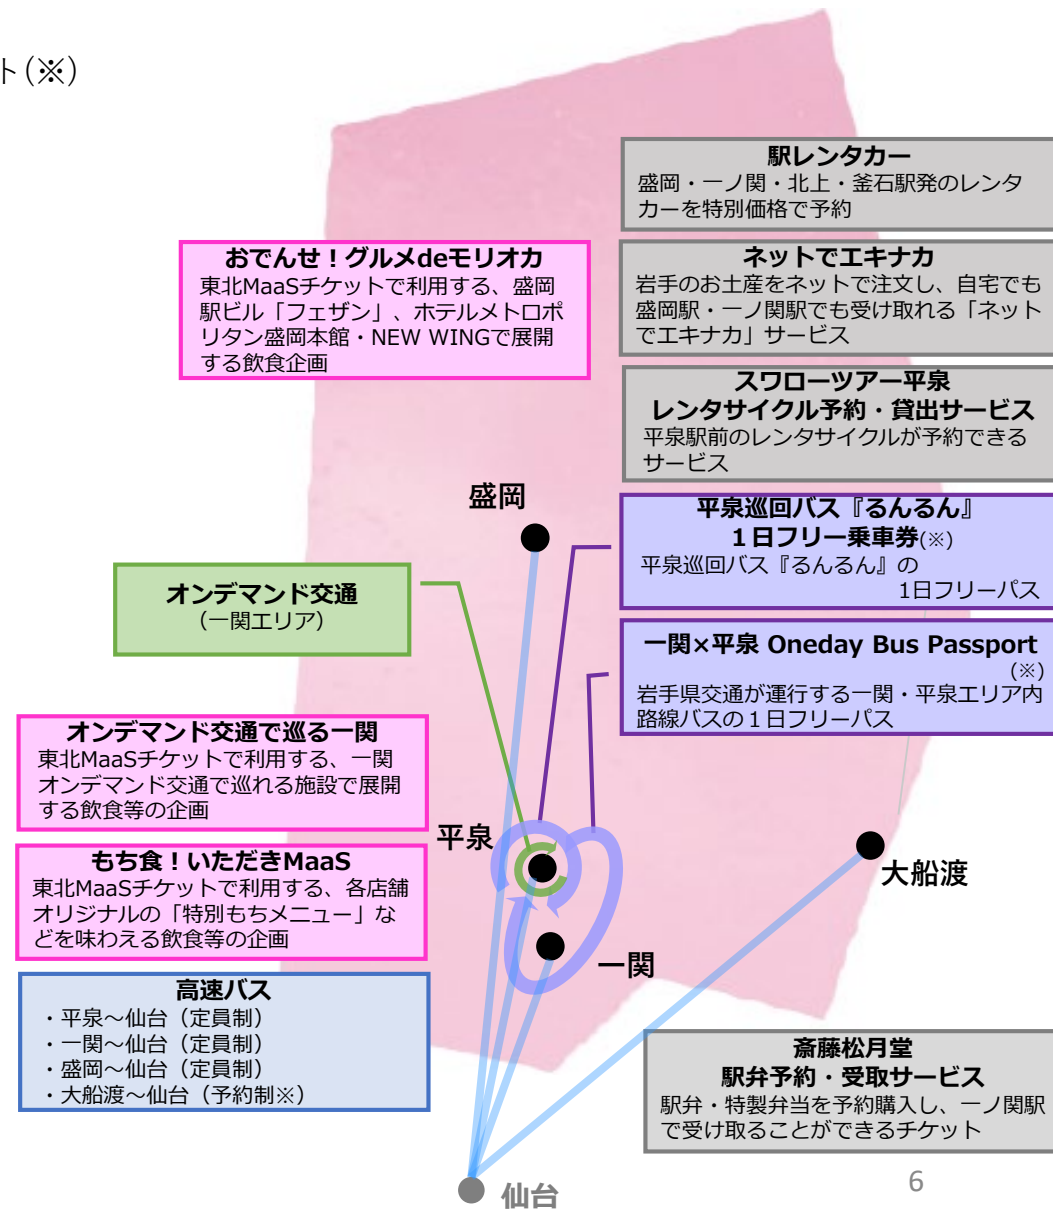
ト(※)

駅レンタカー
盛岡・一ノ関・北上・釜石駅発のレンタカーを特別価格で予約

おでんせ！グルメdeモリオカ
東北MaaSチケットで利用する、盛岡駅ビル「フェザン」、ホテルメトロポリタン盛岡本館・NEW WINGで展開する飲食企画

ネットでエキナカ
岩手のお土産をネットで注文し、自宅でも盛岡駅・一ノ関駅でも受け取れる「ネットでエキナカ」サービス

スワローツアー平泉
レンタサイクル予約・貸出サービス
平泉駅前のレンタサイクルが予約できるサービス

盛岡

平泉巡回バス『るんるん』
1日フリー乗車券(※)
平泉巡回バス『るんるん』の1日フリーパス

オンデマンド交通
(一関エリア)

一関×平泉 Oneday Bus Passport
(※)
岩手県交通が運行する一関・平泉エリア内路線バスの1日フリーパス

オンデマンド交通で巡る一関
東北MaaSチケットで利用する、一関オンデマンド交通で巡れる施設で展開する飲食等の企画

平泉

もち食！いただきMaaS
東北MaaSチケットで利用する、各店舗オリジナルの「特別もちメニュー」などを味わえる飲食等の企画

大船渡

一関

高速バス
・平泉～仙台（定員制）
・一関～仙台（定員制）
・盛岡～仙台（定員制）
・大船渡～仙台（予約制※）

斎藤松月堂
駅弁予約・受取サービス
駅弁・特製弁当を予約購入し、一ノ関駅で受け取ることができるチケット

6

仙台